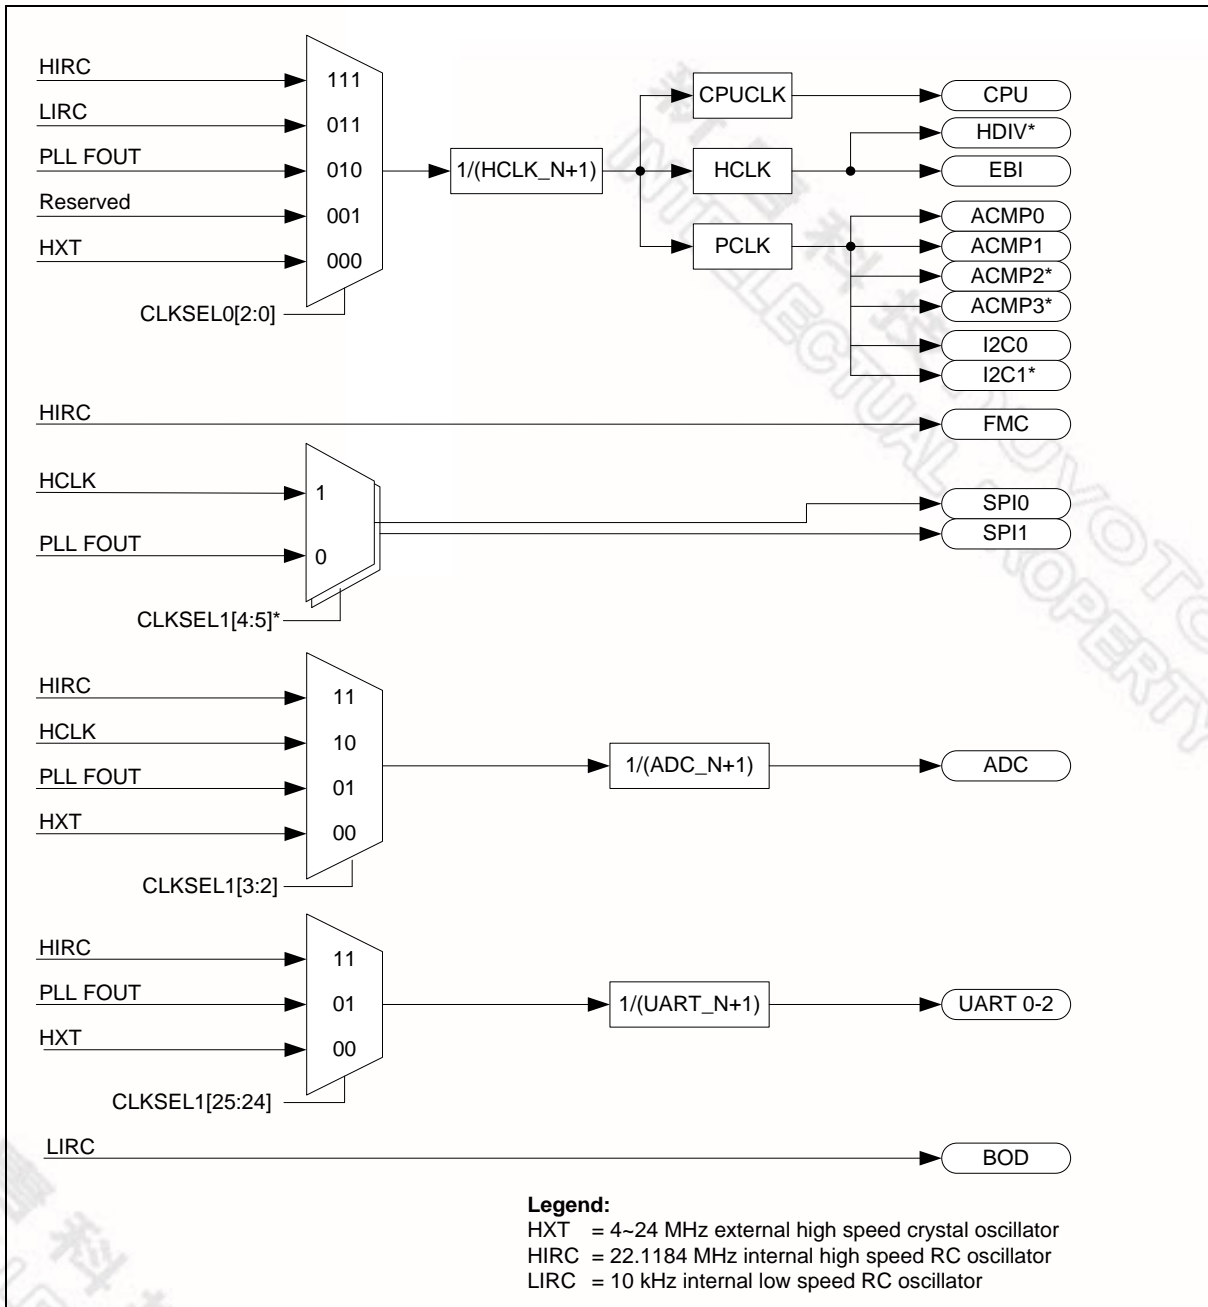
HIRC
LIRC
PLL FOUT
Reserved
HXT

111
011
010
001
000

CLKSEL0[2:0]

1/(HCLK_N+1)

CPUCLK
HCLK
PCLK

CPU
HDIV*
EBI
ACMP0
ACMP1
ACMP2*
ACMP3*
I2C0
I2C1*

HIRC
FMC

HCLK
PLL FOUT
1
0
CLKSEL1[4:5]*

SPI0
SPI1

HIRC
HCLK
PLL FOUT
HXT
11
10
01
00
CLKSEL1[3:2]

1/(ADC_N+1)
ADC

HIRC
PLL FOUT
HXT
11
01
00
CLKSEL1[25:24]

1/(UART_N+1)
UART 0-2

LIRC
BOD

Legend:
HXT = 4~24 MHz external high speed crystal oscillator
HIRC = 22.1184 MHz internal high speed RC oscillator
LIRC = 10 kHz internal low speed RC oscillator